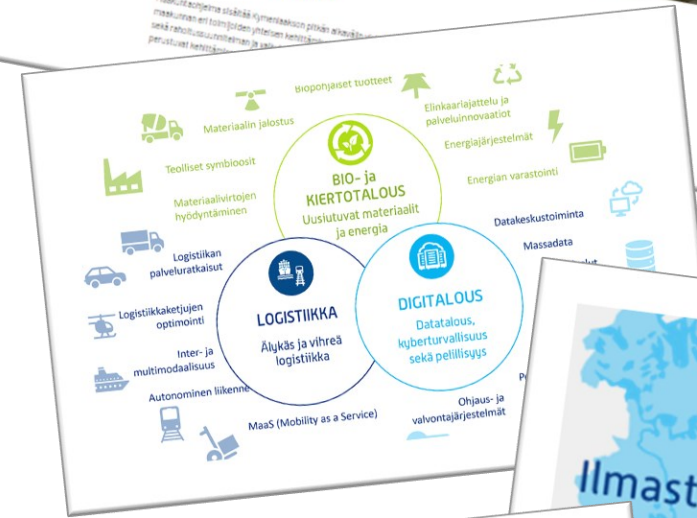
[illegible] kymmenluvun pitkän aikavälin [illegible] maakunnan eri toimijoiden yhteisen kehittämis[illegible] sekä rahoitussuunnitelman ja sen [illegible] perustuvat kehittämis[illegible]

Biopohjaiset tuotteet

Materiaalin jalostus

Elinkaariajattelu ja palveluinnovaatiot

Teolliset symbioosit

Energiajärjestelmät

BIO- ja KIERTOTALOUS

Uusiutuvat materiaalit ja energia

Materiaalivirtojen hyödyntäminen

Energian varastointi

Datakeskustoiminta

Logistiikan palveluratkaisut

Massadata

Logistiikkaketjujen optimointi

LOGISTIIKKA

Älykäs ja vihreä logistiikka

DIGITALOUS

Datatalous, kyberturvallisuus sekä pelillisyys

Inter- ja multimodaalisuus

Autonominen liikenne

Ohjaus- ja valvontajärjestelmät

MaaS (Mobility as a Service)

Ilmast